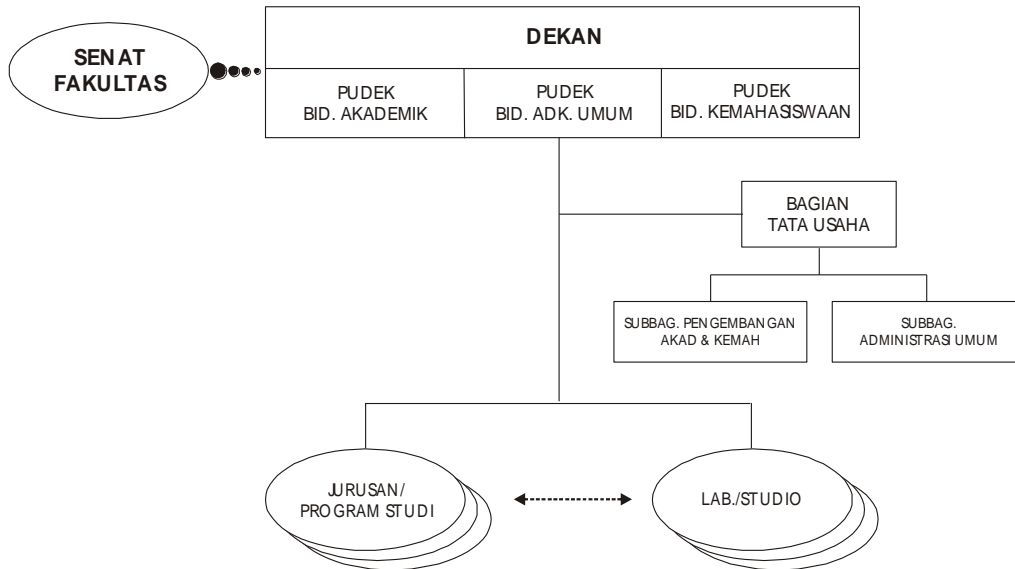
SENAT FAKULTAS

DEKAN

PUDEK BID. AKADEMIK

PUDEK BID. ADK. UMUM

PUDEK BID. KEMAHASISWAAN

BAGIAN TATA USAHA

SUBBAG. PENGEMBANGAN AKAD & KEMAH

SUBBAG. ADMINISTRASI UMUM

JURUSAN/ PROGRAM STUDI

LAB./STUDIO